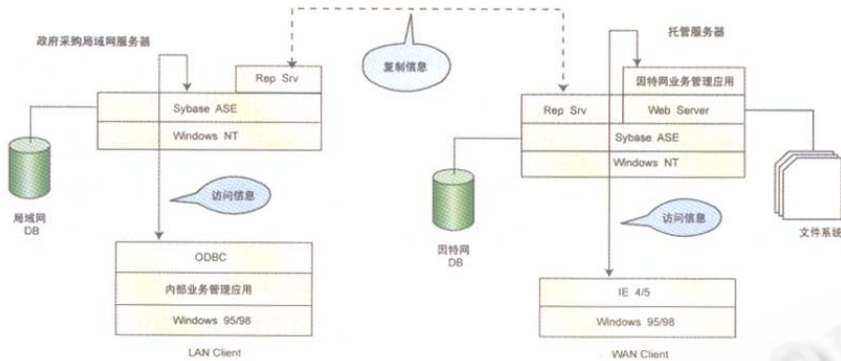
政府采购局域网服务器

Rep Srv

复制信息

托管服务器

因特网业务管理应用

Sybase ASE

Rep Srv

Web Server

Windows NT

Sybase ASE

Windows NT

局域网 DB

访问信息

因特网 DB

访问信息

文件系统

ODBC

内部业务管理应用

Windows 95/98

IE 4/5

Windows 95/98

LAN Client

WAN Client